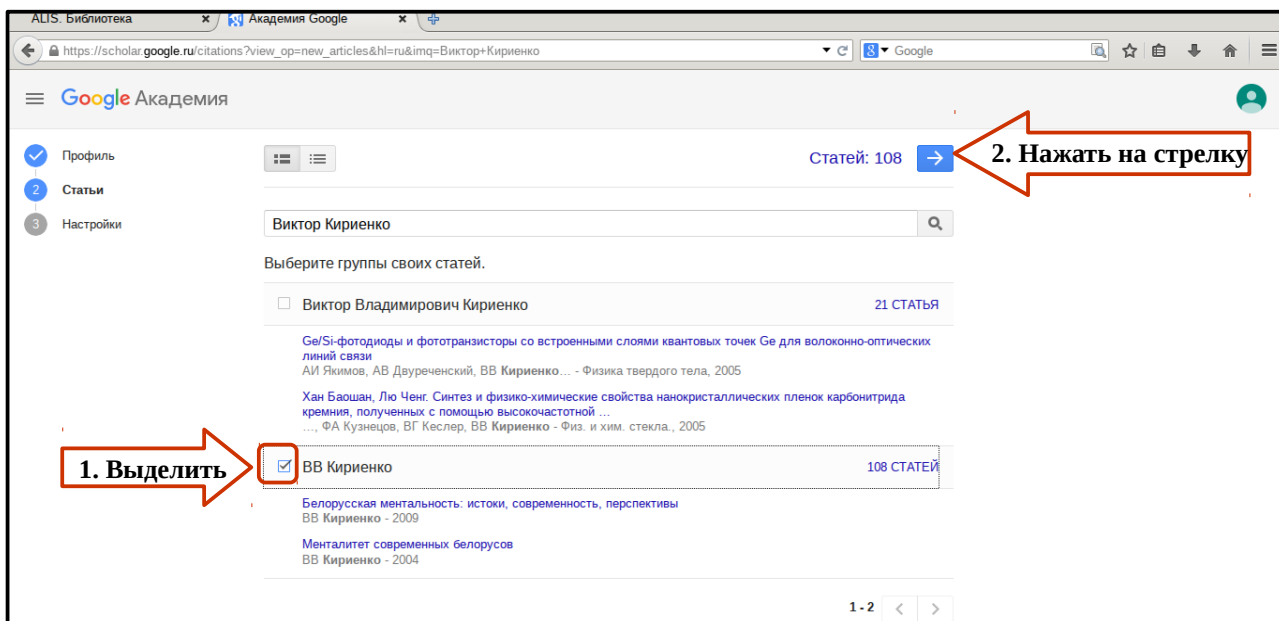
ALIS. Библиотека
Академия Google

https://scholar.google.ru/citations?view_op=new_articles&hl=ru&imq=Виктор+Кириенко

Google

Google Академия

Профиль

2 Статьи

3 Настройки

Статей: 108

2. Нажать на стрелку

Виктор Кириенко

Выберите группы своих статей.

Виктор Владимирович Кириенко
21 СТАТЬЯ

Ge/Si-фотодиоды и фототранзисторы со встроенными слоями квантовых точек Ge для волоконно-оптических линий связи
АИ Якимов, АВ Двуреченский, ВВ **Кириенко**… - Физика твердого тела, 2005

Хан Баошан, Лю Ченг. Синтез и физико-химические свойства нанокристаллических пленок карбонитрида кремния, полученных с помощью высокочастотной …
…, ФА Кузнецов, ВГ Кеслер, ВВ **Кириенко** - Физ. и хим. стекла., 2005

1. Выделить

ВВ Кириенко
108 СТАТЕЙ

Белорусская ментальность: истоки, современность, перспективы
ВВ **Кириенко** - 2009

Менталитет современных белорусов
ВВ **Кириенко** - 2004

1 - 2